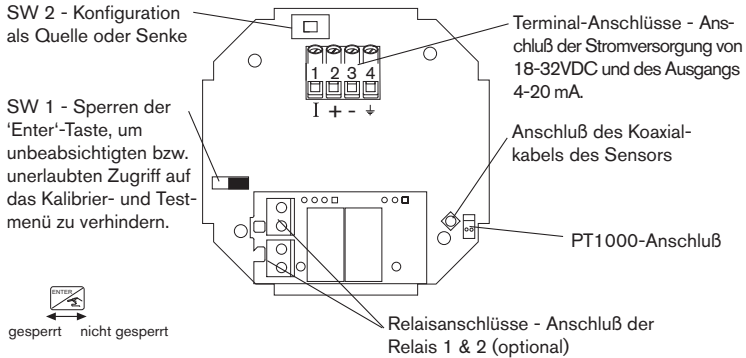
SW 2 - Konfiguration als Quelle oder Senke

Terminal-Anschlüsse - Anschluß der Stromversorgung von 18-32VDC und des Ausgangs 4-20 mA.

1 2 3 4
I + - ⏚

SW 1 - Sperren der 'Enter'-Taste, um unbeabsichtigten bzw. unerlaubten Zugriff auf das Kalibrier- und Testmenü zu verhindern.

Anschluß des Koaxialkabels des Sensors

PT1000-Anschluß

ENTER

gesperrt nicht gesperrt

Relaisanschlüsse - Anschluß der Relais 1 & 2 (optional)